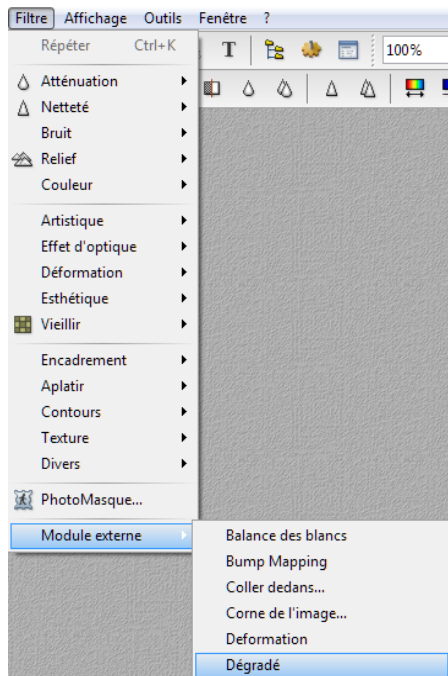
Filtre Affichage Outils Fenêtre ?

Répéter Ctrl+K

T

100%

Atténuation

Netteté

Bruit

Relief

Couleur

Artistique

Effet d'optique

Déformation

Esthétique

Vieillir

Encadrement

Aplatir

Contours

Texture

Divers

PhotoMasque...

Module externe

Balance des blancs

Bump Mapping

Coller dedans...

Corne de l'image...

Deformation

Dégradé